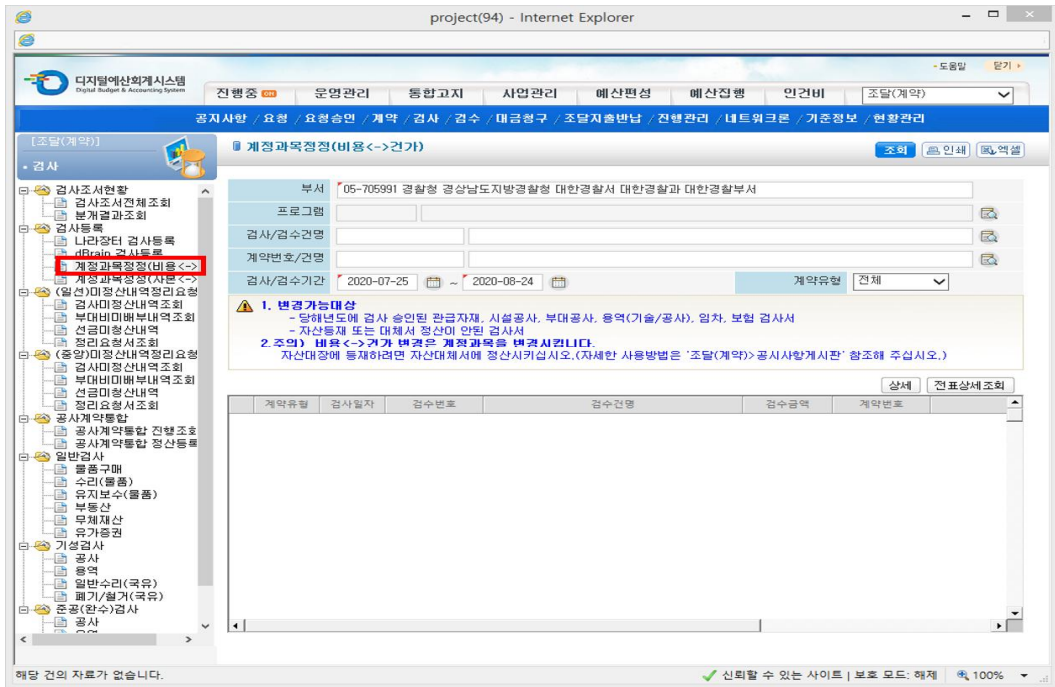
project(94) - Internet Explorer

디지털예산회계시스템
Digital Budget & Accounting System

• 도움말 닫기 •

진행중 ON 운영관리 통합고지 사업관리 예산편성 예산집행 인건비 조달(계약)

공지사항 / 요청 / 요청승인 / 계약 / 검사 / 검수 / 대금청구 / 조달지출반납 / 진행관리 / 네트워크론 / 기준정보 / 현황관리

[조달(계약)]
• 검사

검사조서현황
검사조서전체조회
분개결과조회
검사등록
나라장터 검사등록
dBrain 검사등록
계정과목정정(비용<->
계정과목정정(자본<->
(일선)미정산내역정리요청
검사미정산내역조회
부대비미배부내역조회
선금미정산내역
정리요청서조회
(중앙)미정산내역정리요청
검사미정산내역조회
부대비미배부내역조회
선금미정산내역
정리요청서조회
공사계약통합
공사계약통합 진행조회
공사계약통합 정산등록
일반검사
물품구매
수리(물품)
유지보수(물품)
부동산
무체재산
유가증권
기성검사
공사
용역
일반수리(국유)
폐기/철거(국유)
준공(완수)검사
공사

계정과목정정(비용<->건가)

조회 인쇄 엑셀

부서 05-705991 경찰청 경상남도지방경찰청 대한경찰서 대한경찰과 대한경찰부서
프로그램
검사/검수건명
계약번호/건명
검사/검수기간 2020-07-25 ~ 2020-08-24
계약유형 전체

1. 변경가능대상
- 당해년도에 검사 승인된 관급자재, 시설공사, 부대공사, 용역(기술/공사), 임차, 보험 검사서
- 자산등재 또는 대체서 정산이 안된 검사서
2.주의) 비용<->건가 변경은 계정과목을 변경시킵니다.
자산대장에 등재하려면 자산대체서에 정산시키십시오.(자세한 사용방법은 '조달(계약)>공시사항게시판' 참조해 주십시오.)

상세 전표상세조회

| 계약유형 | 검사일자 | 검수번호 | 검수건명 | 검수금액 | 계약번호 |
|---|---|---|---|---|---|

해당 건의 자료가 없습니다.
신뢰할 수 있는 사이트 | 보호 모드: 해제 100%